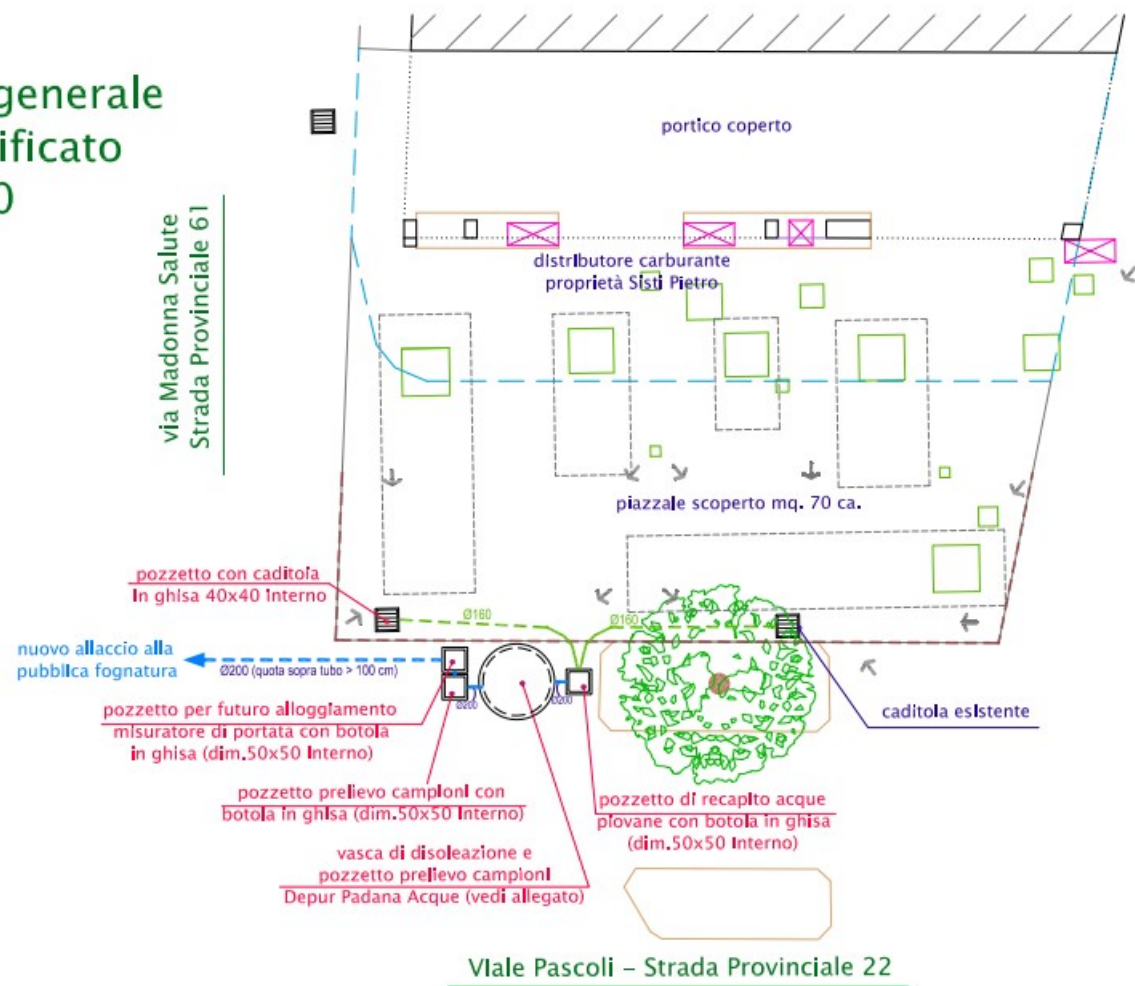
generale
ificato
0

portico coperto

via Madonna Salute
Strada Provinciale 61

distributore carburante
proprietà Sisti Pietro

piazzale scoperto mq. 70 ca.

pozzetto con caditoia
in ghisa 40x40 interno

Ø160

Ø160

nuovo allaccio alla
pubblica fognatura

Ø200 (quota sopra tubo > 100 cm)

Ø200

Ø200

caditoia esistente

pozzetto per futuro alloggiamento
misuratore di portata con botola
in ghisa (dim.50x50 interno)

pozzetto prelievo campioni con
botola in ghisa (dim.50x50 interno)

pozzetto di recapito acque
piovane con botola in ghisa
(dim.50x50 interno)

vasca di disoleazione e
pozzetto prelievo campioni
Depur Padana Acque (vedi allegato)

Viale Pascoli - Strada Provinciale 22